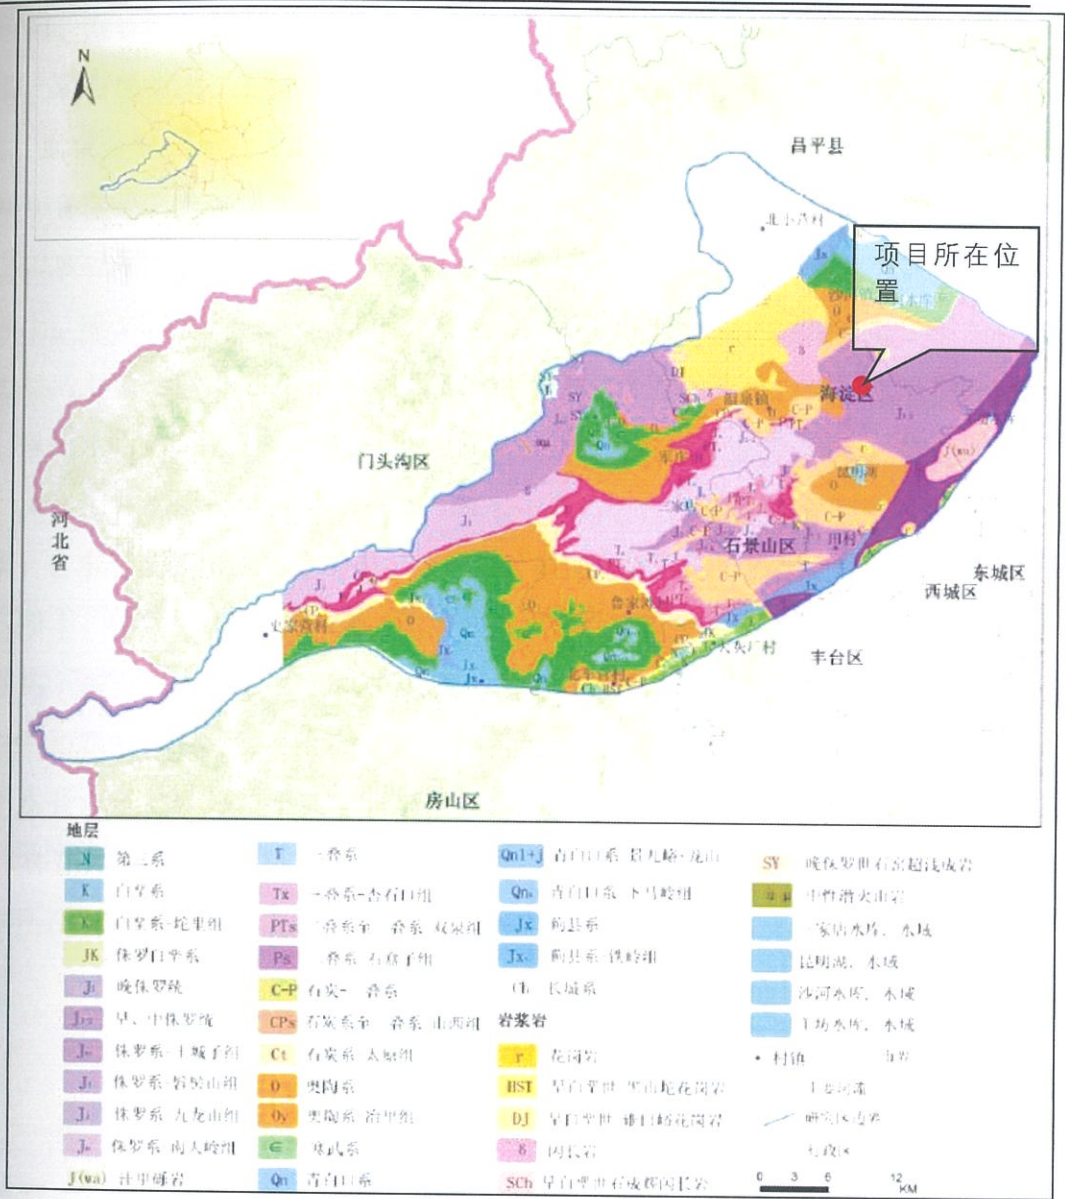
N

昌平县

北小兴村

项目所在位置

海淀区

门头沟区

河北省

石景山区

东城区

西城区

丰台区

房山区

地层

N 第三系
K 白垩系
K 白垩系-坨里组
JK 侏罗白垩系
J 晚侏罗统
J 早、中侏罗统
J 侏罗系-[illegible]组
J 侏罗系-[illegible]山组
J 侏罗系-九龙山组
J 侏罗系-南大岭组
J(wa) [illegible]岩

T 三叠系
Tx 三叠系-杏石口组
PTs 二叠系至三叠系-双泉组
Ps 二叠系-石盒子组
C-P 石炭-二叠系
CPs 石炭系至二叠系-山西组
Ct 石炭系-太原组
O 奥陶系
Oy 奥陶系-冶里组
∈ 寒武系
Qn 青白口系

Qnl+j 青白口系-景儿峪-龙山
Qn 青白口系-下马岭组
Jx 蓟县系
Jx 蓟县系-铁岭组
Ch 长城系

岩浆岩
r 花岗岩
BST 早白垩世-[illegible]山花岗岩
DJ 早白垩世-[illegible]花岗岩
δ 闪长岩
SCh 早白垩世石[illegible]闪长岩

SY 晚侏罗世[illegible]超浅成岩
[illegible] 中性潜火山岩
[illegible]水库、水域
昆明湖、水域
沙河水库、水域
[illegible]水库、水域
• 村镇
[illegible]河流
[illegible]
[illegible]

0 3 6 12 KM